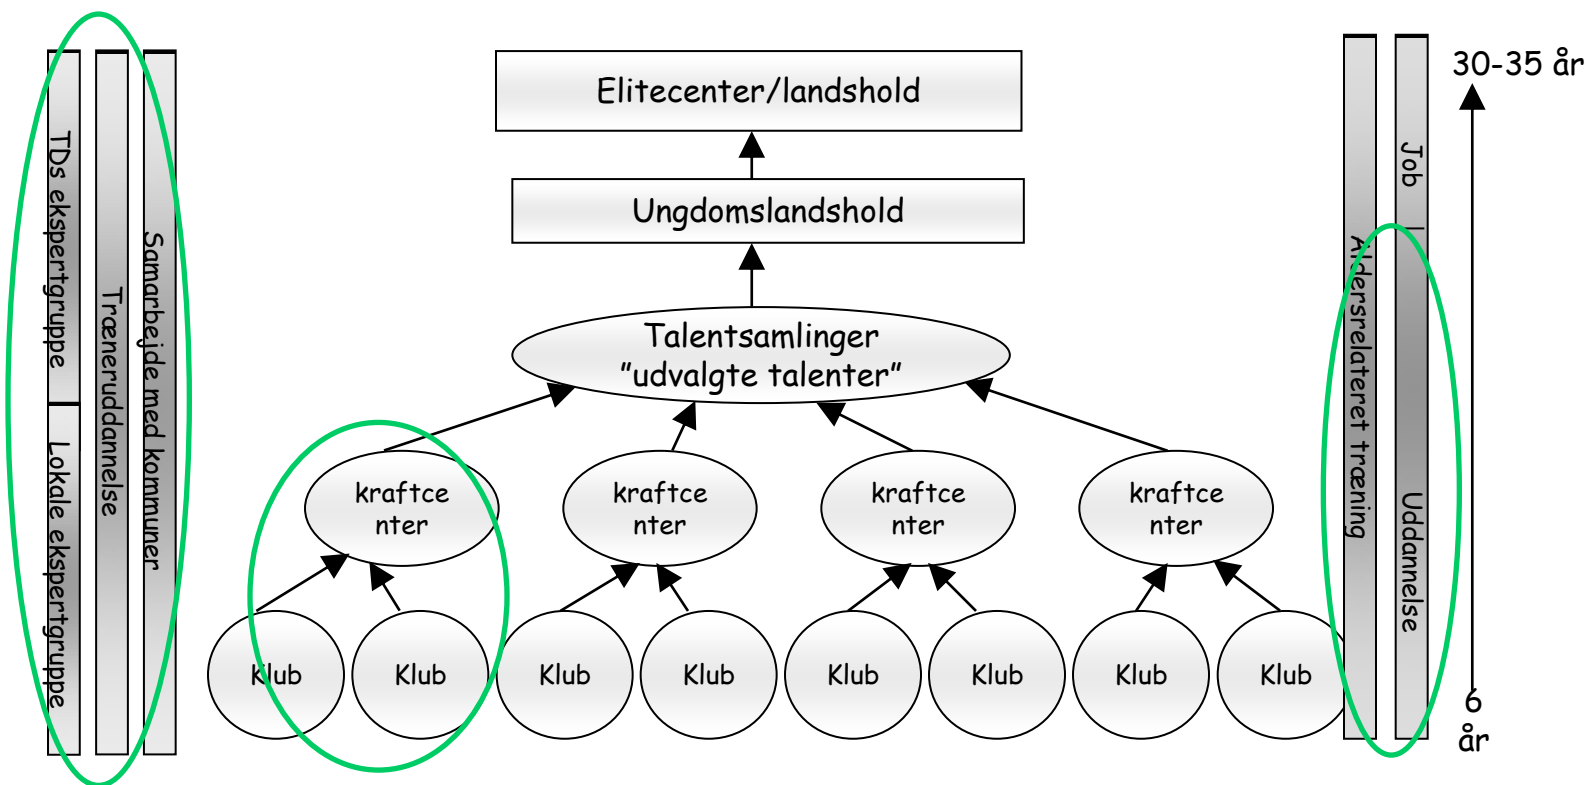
TDs ekspertgruppe

Lokale ekspertgruppe

Trænеruddannelse

Samarbejde med kommuner

Elitecenter/landshold

Ungdomslandshold

Talentsamlinger "udvalgte talenter"

kraftcenter

kraftcenter

kraftcenter

kraftcenter

Klub

Klub

Klub

Klub

Klub

Klub

Klub

Klub

Aldersrelateret træning

Job

Uddannelse

30-35 år

6 år